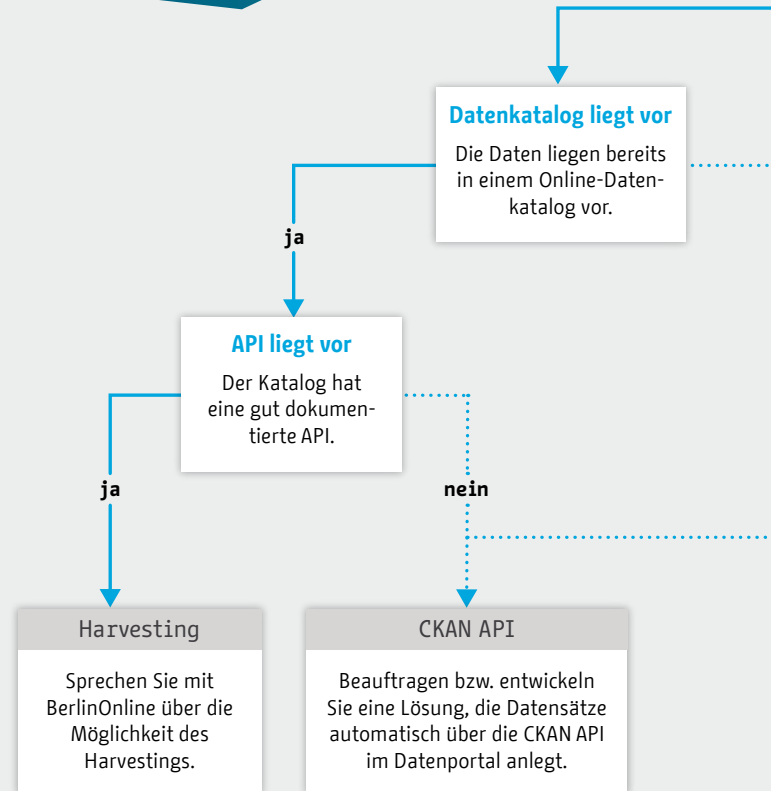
Datenkatalog liegt vor

Die Daten liegen bereits in einem Online-Datenkatalog vor.

ja

API liegt vor

Der Katalog hat eine gut dokumentierte API.

ja

nein

Harvesting

Sprechen Sie mit BerlinOnline über die Möglichkeit des Harvestings.

CKAN API

Beauftragen bzw. entwickeln Sie eine Lösung, die Datensätze automatisch über die CKAN API im Datenportal anlegt.